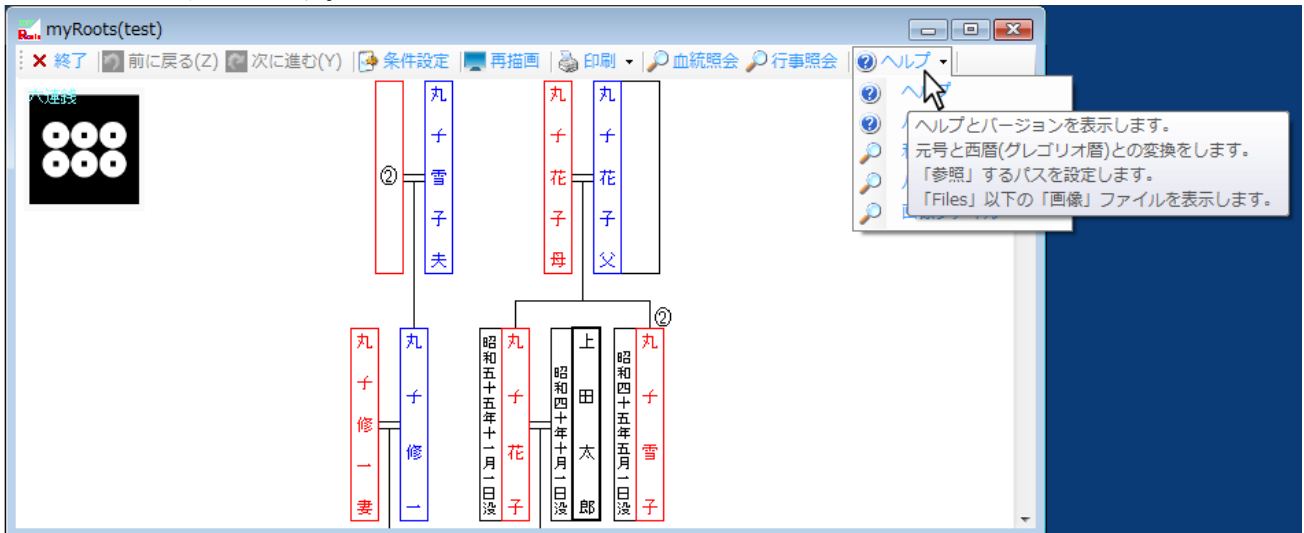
myRoots(test)

終了 前に戻る(Z) 次に進む(Y) 条件設定 再描画 印刷 血統照会 行事照会 ヘルプ

六連銭

ヘルプ
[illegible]
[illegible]
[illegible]
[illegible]

ヘルプとバージョンを表示します。
元号と西暦(グレゴリオ暦)との変換をします。
「参照」するパスを設定します。
「Files」以下の「画像」ファイルを表示します。

②

丸子雪子夫

丸子花子母

丸子花子父

②

丸子修一妻

丸子修一

昭和五十五年十一月一日没

丸子花子

昭和四十年十月一日没

上田太郎

昭和四十五年五月一日没

丸子雪子